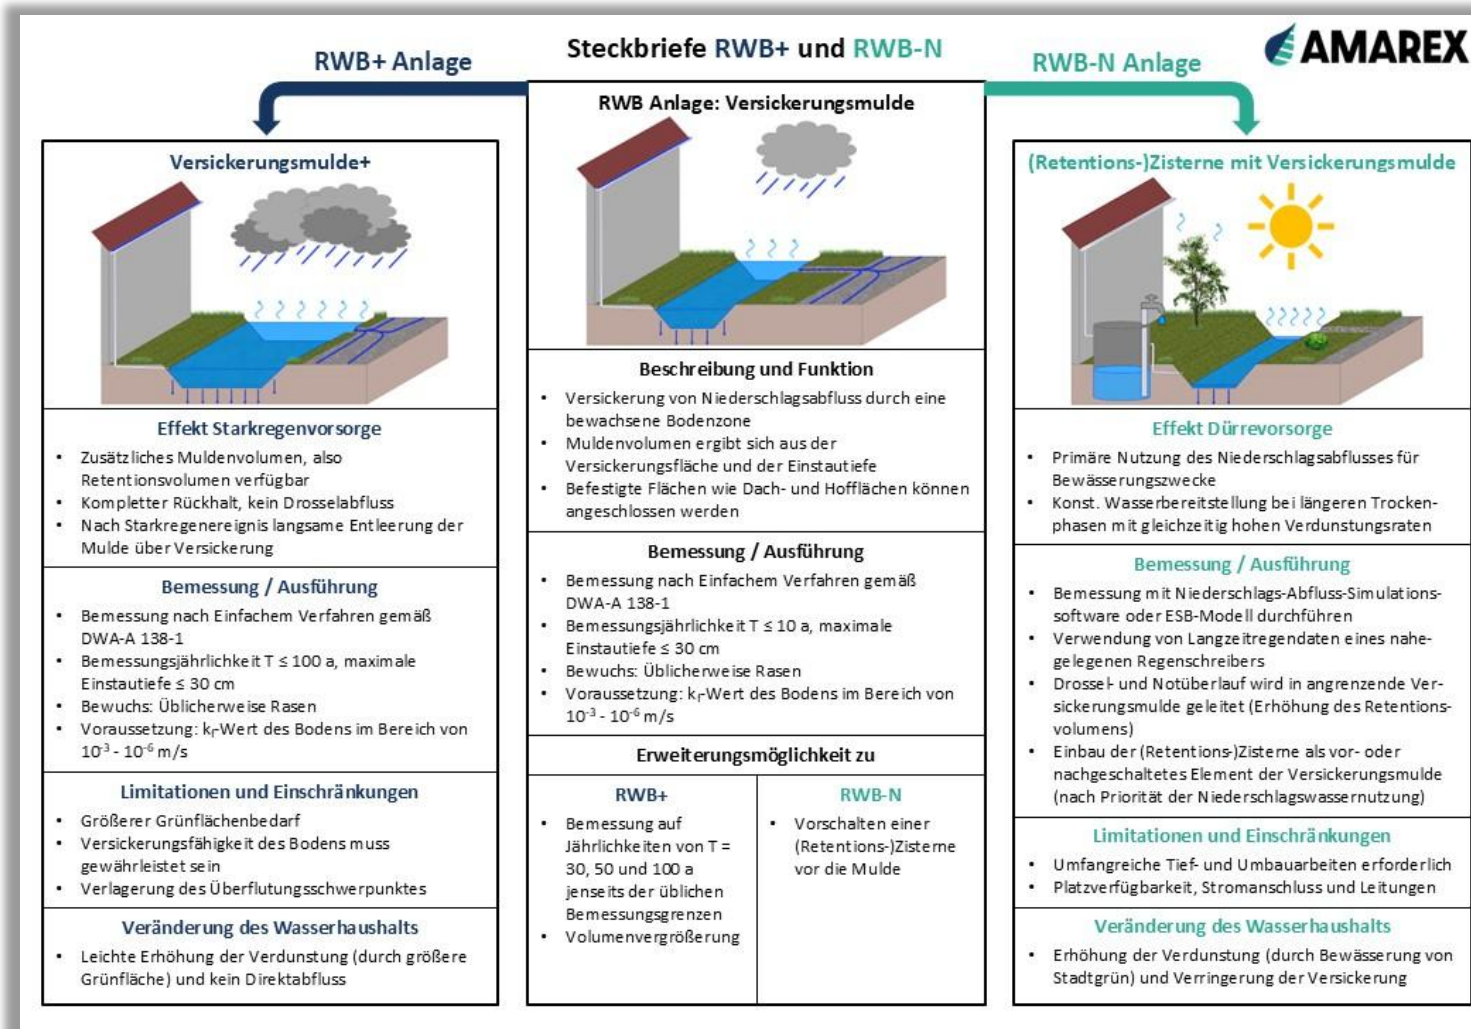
RWB+ Anlage

Steckbriefe RWB+ und RWB-N

RWB-N Anlage

AMAREX

RWB Anlage: Versickerungsmulde

Beschreibung und Funktion
- Versickerung von Niederschlagsabfluss durch eine bewachsene Bodenzone
- Muldenvolumen ergibt sich aus der Versickerungsfläche und der Einstautiefe
- Befestigte Flächen wie Dach- und Hofflächen können angeschlossen werden

Bemessung / Ausführung
- Bemessung nach Einfachem Verfahren gemäß DWA-A 138-1
- Bemessungsjährlichkeit T ≤ 10 a, maximale Einstautiefe ≤ 30 cm
- Bewuchs: Üblicherweise Rasen
- Voraussetzung: $k_f$-Wert des Bodens im Bereich von $10^{-3}$ - $10^{-6}$ m/s

Erweiterungsmöglichkeit zu

RWB+
- Bemessung auf Jährlichkeiten von T = 30, 50 und 100 a jenseits der üblichen Bemessungsgrenzen
- Volumenvergrößerung

RWB-N
- Vorschalten einer (Retentions-)Zisterne vor die Mulde

Versickerungsmulde+

Effekt Starkregenvorsorge
- Zusätzliches Muldenvolumen, also Retentionsvolumen verfügbar
- Kompletter Rückhalt, kein Drosselabfluss
- Nach Starkregenereignis langsame Entleerung der Mulde über Versickerung

Bemessung / Ausführung
- Bemessung nach Einfachem Verfahren gemäß DWA-A 138-1
- Bemessungsjährlichkeit T ≤ 100 a, maximale Einstautiefe ≤ 30 cm
- Bewuchs: Üblicherweise Rasen
- Voraussetzung: $k_f$-Wert des Bodens im Bereich von $10^{-3}$ - $10^{-6}$ m/s

Limitationen und Einschränkungen
- Größerer Grünflächenbedarf
- Versickerungsfähigkeit des Bodens muss gewährleistet sein
- Verlagerung des Überflutungsschwerpunktes

Veränderung des Wasserhaushalts
- Leichte Erhöhung der Verdunstung (durch größere Grünfläche) und kein Direktabfluss

(Retentions-)Zisterne mit Versickerungsmulde

Effekt Dürrevorsorge
- Primäre Nutzung des Niederschlagsabflusses für Bewässerungszwecke
- Konst. Wasserbereitstellung bei längeren Trockenphasen mit gleichzeitig hohen Verdunstungsraten

Bemessung / Ausführung
- Bemessung mit Niederschlags-Abfluss-Simulationssoftware oder ESB-Modell durchführen
- Verwendung von Langzeitregendaten eines nahegelegenen Regenschreibers
- Drossel- und Notüberlauf wird in angrenzende Versickerungsmulde geleitet (Erhöhung des Retentionsvolumens)
- Einbau der (Retentions-)Zisterne als vor- oder nachgeschaltetes Element der Versickerungsmulde (nach Priorität der Niederschlagswassernutzung)

Limitationen und Einschränkungen
- Umfangreiche Tief- und Umbauarbeiten erforderlich
- Platzverfügbarkeit, Stromanschluss und Leitungen

Veränderung des Wasserhaushalts
- Erhöhung der Verdunstung (durch Bewässerung von Stadtgrün) und Verringerung der Versickerung